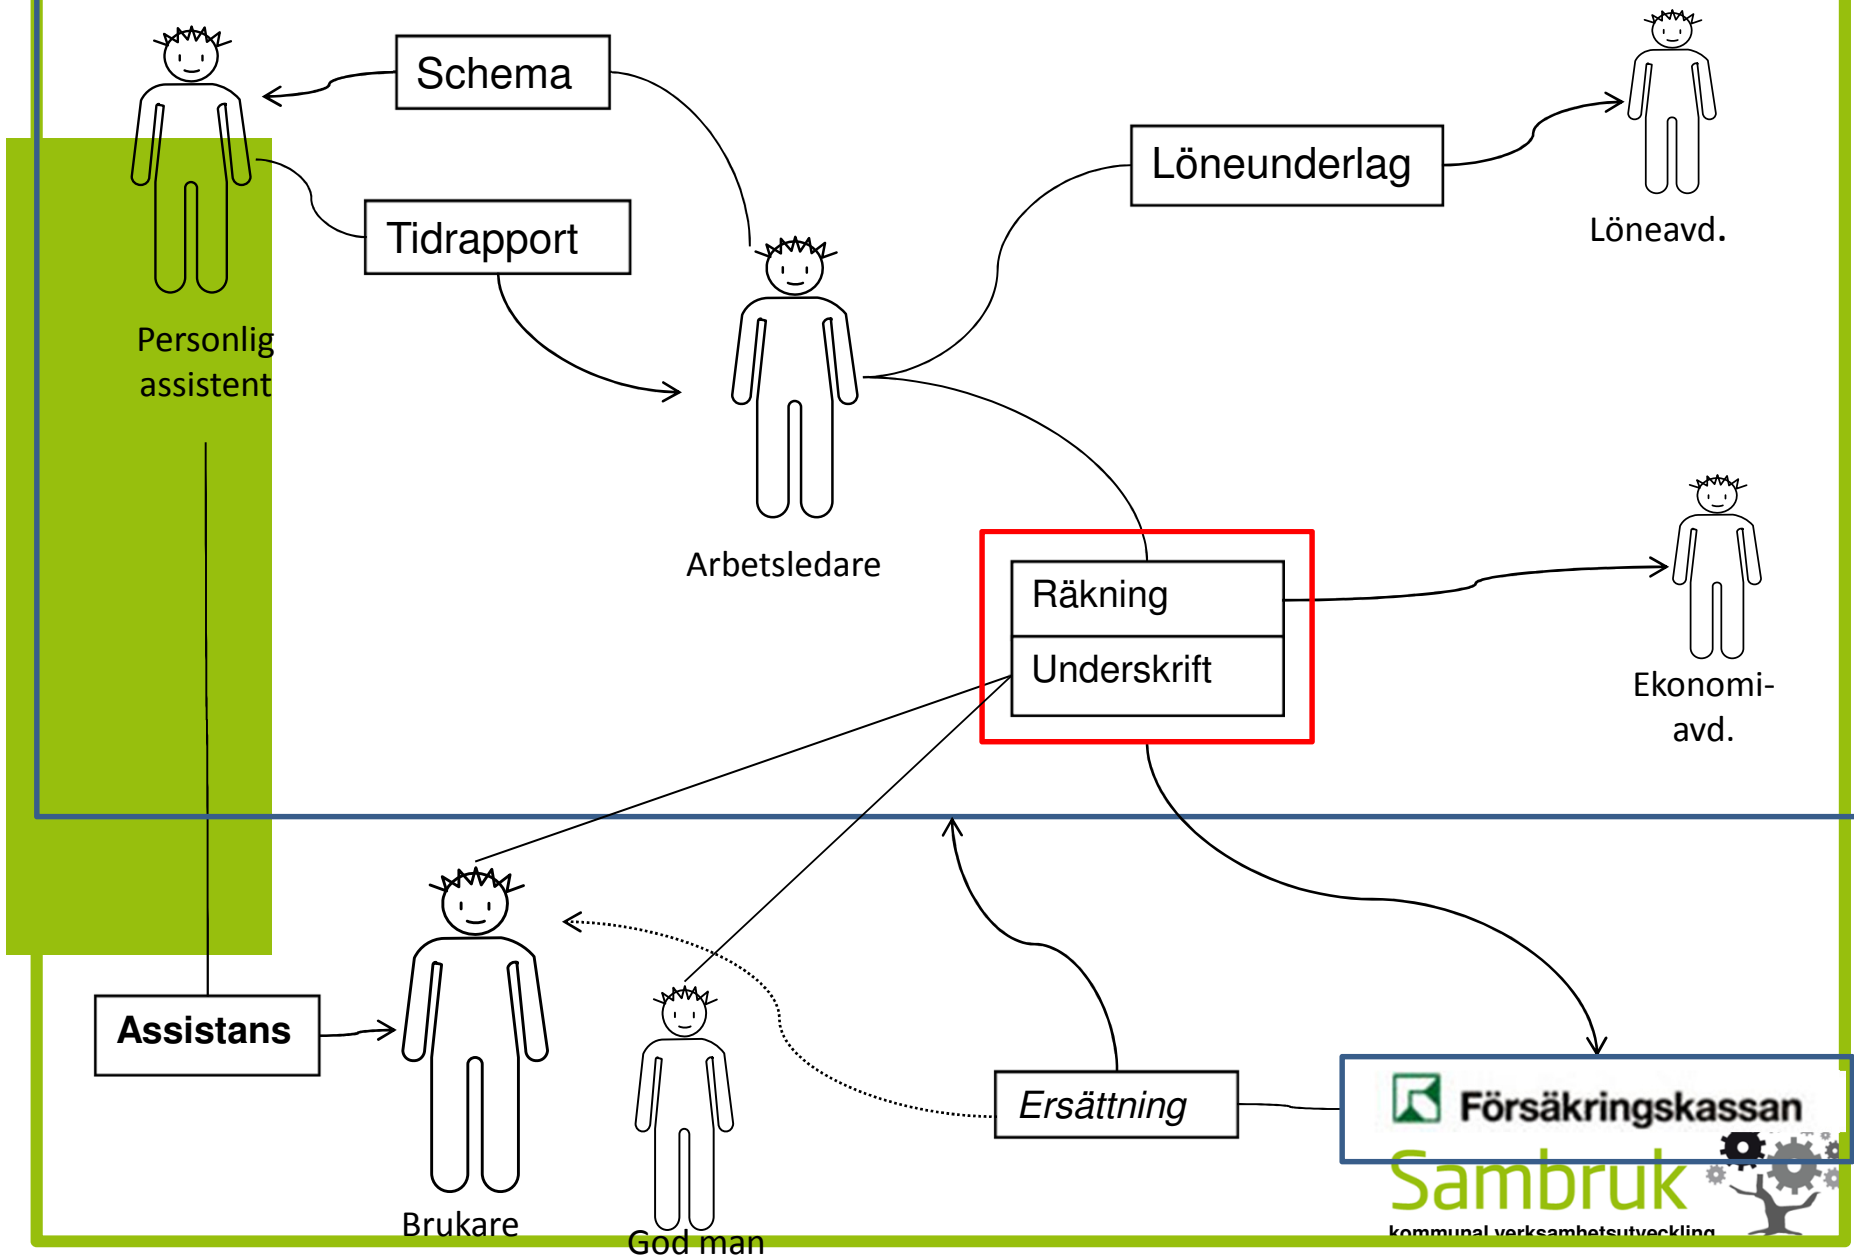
Schema

Löneunderlag

Löneavd.

Tidrapport

Personlig assistent

Arbetsledare

Räkning

Underskrift

Ekonomi-avd.

Assistans

Brukare

God man

Ersättning

Försäkringskassan

Sambruk

kommunal verksamhetsutveckling